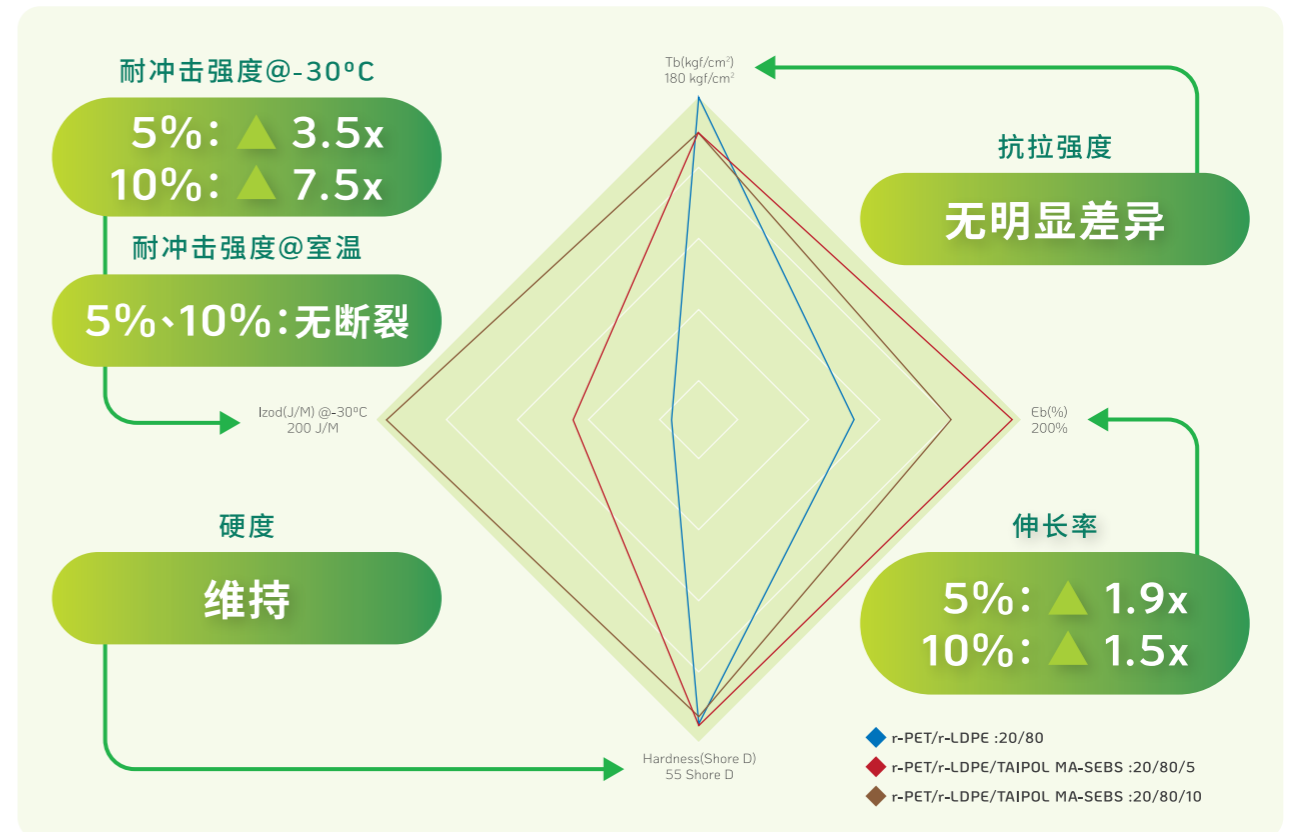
耐冲击强度@-30ºC

5%: ▲ 3.5x
10%: ▲ 7.5x

耐冲击强度@室温

5%、10%:无断裂

Tb(kgf/cm²)
180 kgf/cm²

抗拉强度

无明显差异

Izod(J/M) @-30ºC
200 J/M

Єb(%)
200%

硬度

维持

伸长率

5%: ▲ 1.9x
10%: ▲ 1.5x

Hardness(Shore D)
55 Shore D

r-PET/r-LDPE :20/80
r-PET/r-LDPE/TAIPOL MA-SEBS :20/80/5
r-PET/r-LDPE/TAIPOL MA-SEBS :20/80/10